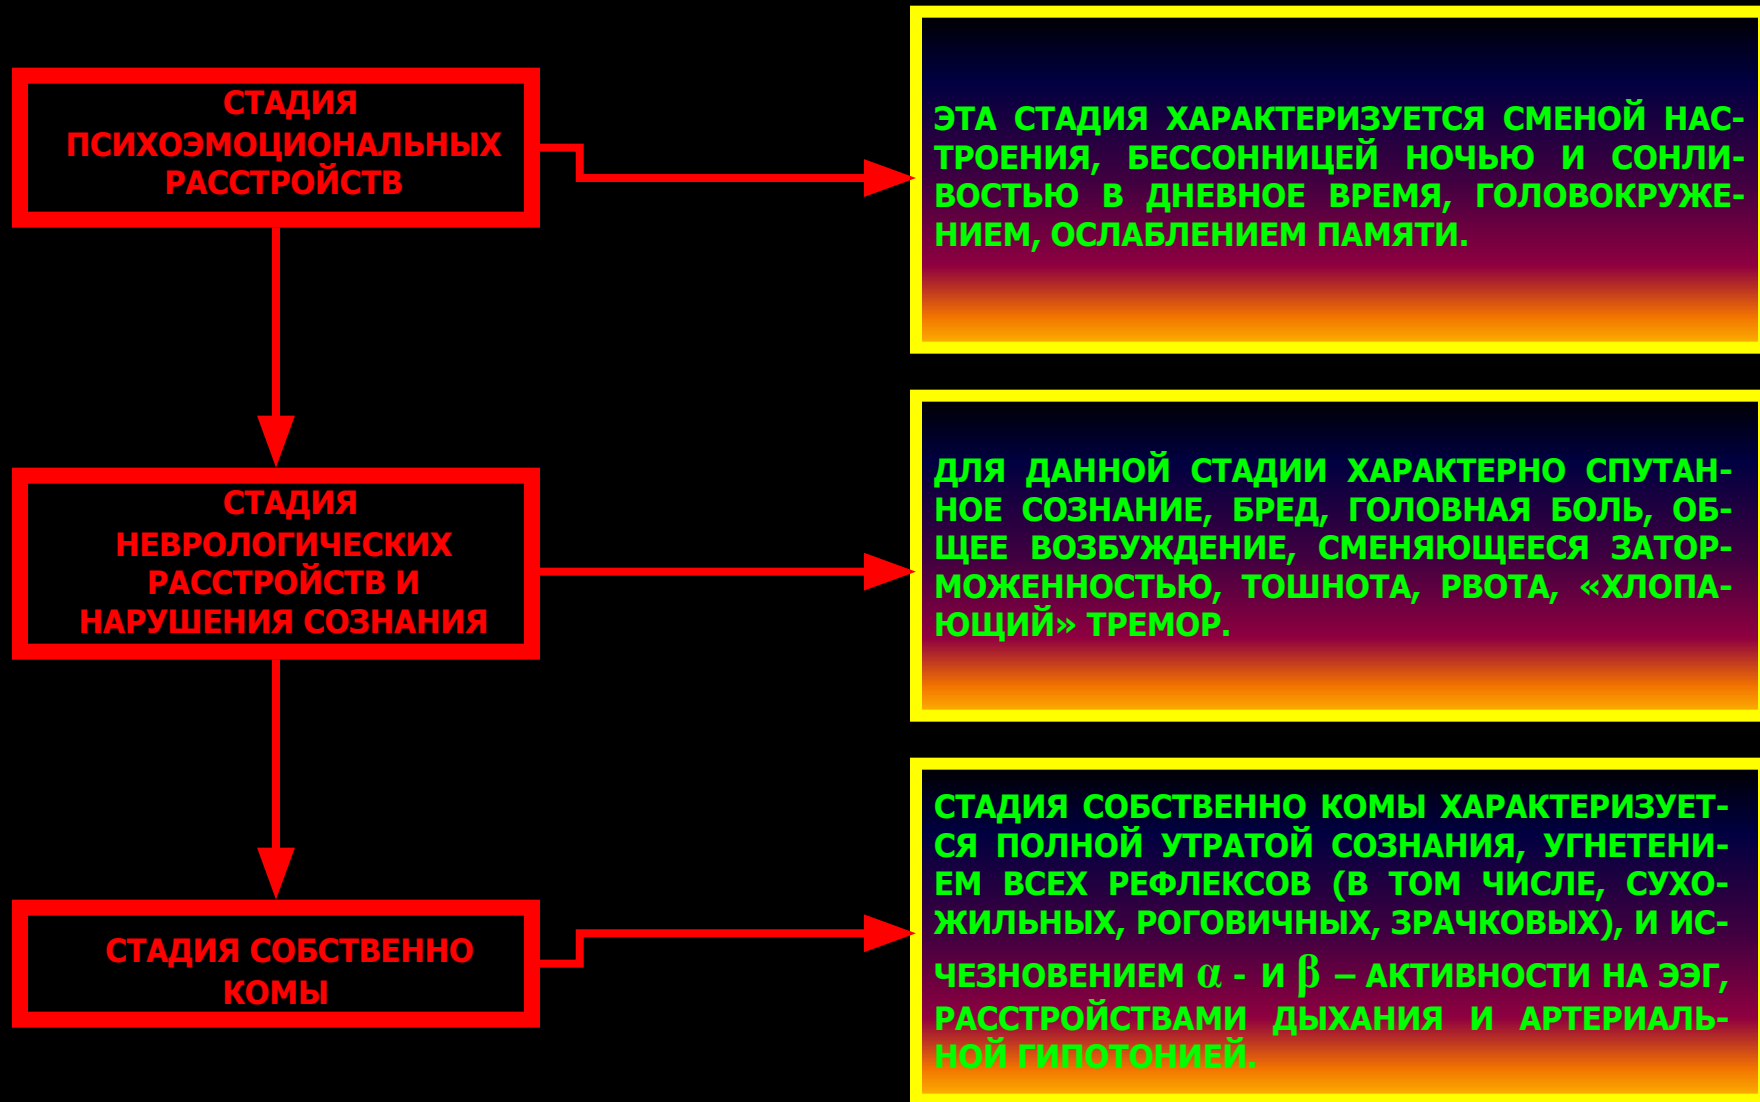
СТАДИЯ ПСИХОЭМОЦИОНАЛЬНЫХ РАССТРОЙСТВ

ЭТА СТАДИЯ ХАРАКТЕРИЗУЕТСЯ СМЕНОЙ НАСТРОЕНИЯ, БЕССОННИЦЕЙ НОЧЬЮ И СОНЛИВОСТЬЮ В ДНЕВНОЕ ВРЕМЯ, ГОЛОВОКРУЖЕНИЕМ, ОСЛАБЛЕНИЕМ ПАМЯТИ.

СТАДИЯ НЕВРОЛОГИЧЕСКИХ РАССТРОЙСТВ И НАРУШЕНИЯ СОЗНАНИЯ

ДЛЯ ДАННОЙ СТАДИИ ХАРАКТЕРНО СПУТАННОЕ СОЗНАНИЕ, БРЕД, ГОЛОВНАЯ БОЛЬ, ОБЩЕЕ ВОЗБУЖДЕНИЕ, СМЕНЯЮЩЕЕСЯ ЗАТОРМОЖЕННОСТЬЮ, ТОШНОТА, РВОТА, «ХЛОПАЮЩИЙ» ТРЕМОР.

СТАДИЯ СОБСТВЕННО КОМЫ

СТАДИЯ СОБСТВЕННО КОМЫ ХАРАКТЕРИЗУЕТСЯ ПОЛНОЙ УТРАТОЙ СОЗНАНИЯ, УГНЕТЕНИЕМ ВСЕХ РЕФЛЕКСОВ (В ТОМ ЧИСЛЕ, СУХОЖИЛЬНЫХ, РОГОВИЧНЫХ, ЗРАЧКОВЫХ), И ИСЧЕЗНОВЕНИЕМ $\alpha$ - И $\beta$ – АКТИВНОСТИ НА ЭЭГ, РАССТРОЙСТВАМИ ДЫХАНИЯ И АРТЕРИАЛЬНОЙ ГИПОТОНИЕЙ.